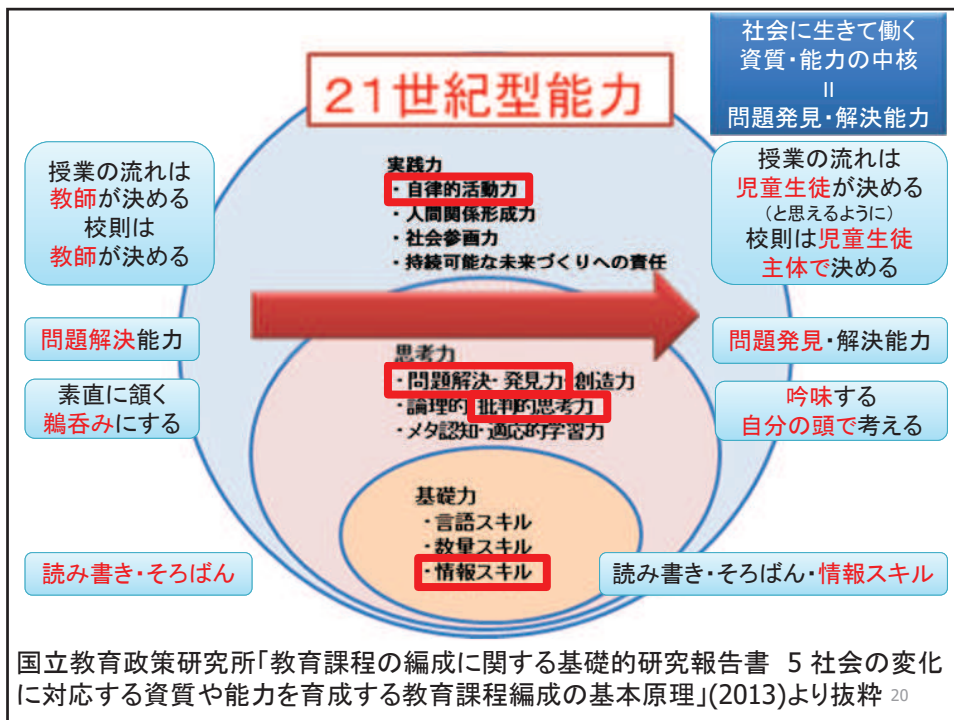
21世紀型能力

社会に生きて働く
資質・能力の中核
II
問題発見・解決能力

授業の流れは
教師が決める
校則は
教師が決める

問題解決能力

素直に頷く
鵜呑みにする

読み書き・そろばん

実践力
・自律的活動力
・人間関係形成力
・社会参画力
・持続可能な未来づくりへの責任

思考力
・問題解決・発見力・創造力
・論理的・批判的思考力
・メタ認知・適応的学習力

基礎力
・言語スキル
・数量スキル
・情報スキル

授業の流れは
児童生徒が決める
（と思えるように）
校則は児童生徒
主体で決める

問題発見・解決能力

吟味する
自分の頭で考える

読み書き・そろばん・情報スキル

国立教育政策研究所「教育課程の編成に関する基礎的研究報告書 5 社会の変化に対応する資質や能力を育成する教育課程編成の基本原理」(2013)より抜粋 20